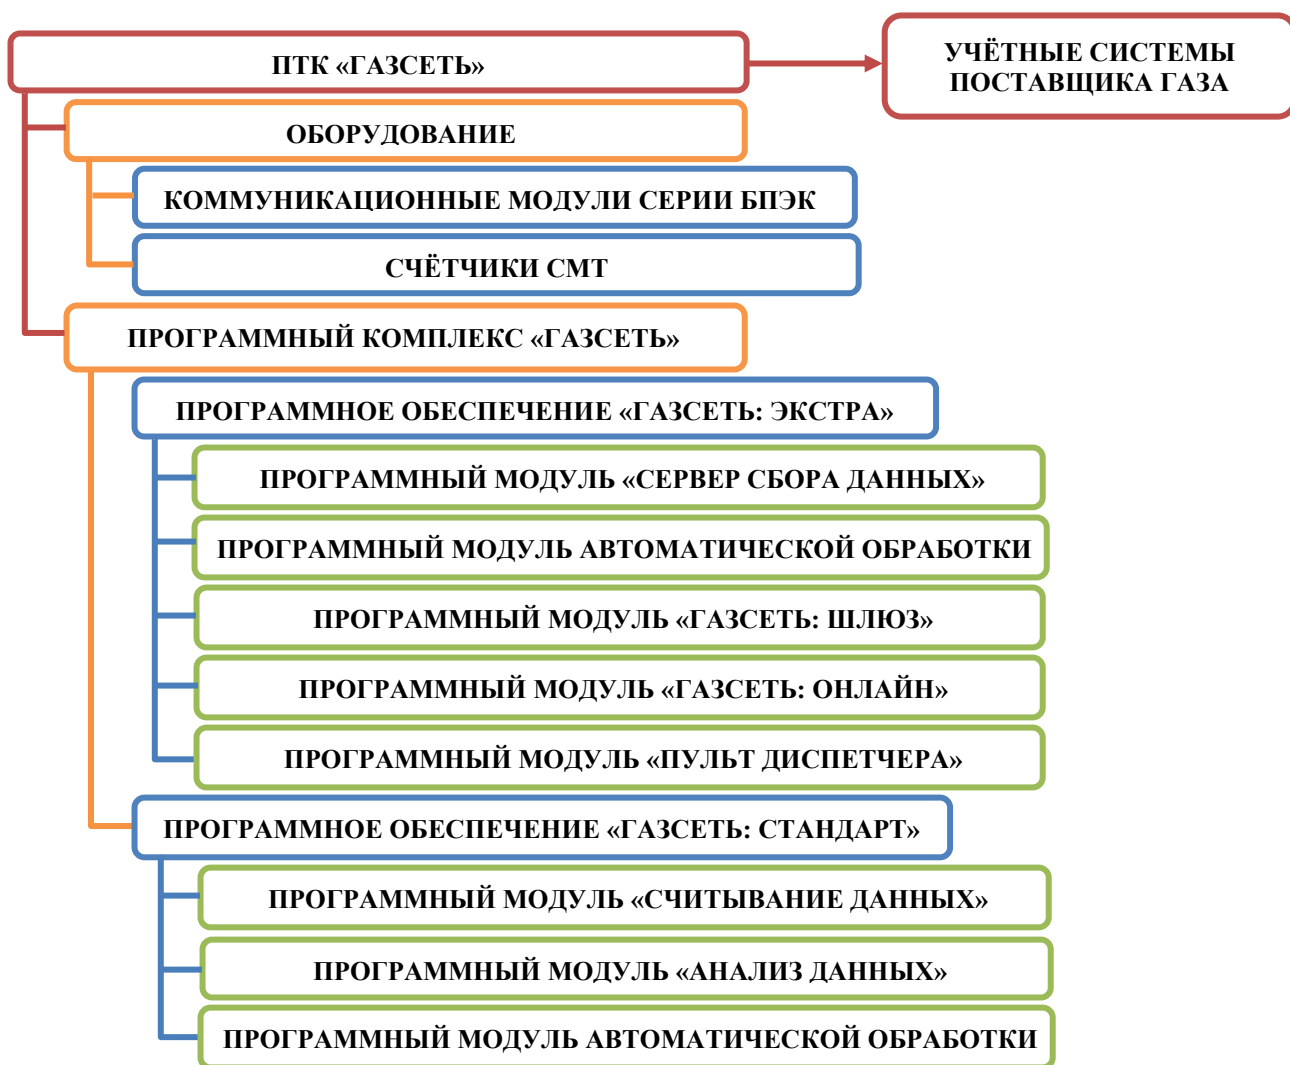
ПТК «ГАЗСЕТЬ»

УЧЁТНЫЕ СИСТЕМЫ ПОСТАВЩИКА ГАЗА

ОБОРУДОВАНИЕ

КОММУНИКАЦИОННЫЕ МОДУЛИ СЕРИИ БПЭК

СЧЁТЧИКИ СМТ

ПРОГРАММНЫЙ КОМПЛЕКС «ГАЗСЕТЬ»

ПРОГРАММНОЕ ОБЕСПЕЧЕНИЕ «ГАЗСЕТЬ: ЭКСТРА»

ПРОГРАММНЫЙ МОДУЛЬ «СЕРВЕР СБОРА ДАННЫХ»

ПРОГРАММНЫЙ МОДУЛЬ АВТОМАТИЧЕСКОЙ ОБРАБОТКИ

ПРОГРАММНЫЙ МОДУЛЬ «ГАЗСЕТЬ: ШЛЮЗ»

ПРОГРАММНЫЙ МОДУЛЬ «ГАЗСЕТЬ: ОНЛАЙН»

ПРОГРАММНЫЙ МОДУЛЬ «ПУЛЬТ ДИСПЕТЧЕРА»

ПРОГРАММНОЕ ОБЕСПЕЧЕНИЕ «ГАЗСЕТЬ: СТАНДАРТ»

ПРОГРАММНЫЙ МОДУЛЬ «СЧИТЫВАНИЕ ДАННЫХ»

ПРОГРАММНЫЙ МОДУЛЬ «АНАЛИЗ ДАННЫХ»

ПРОГРАММНЫЙ МОДУЛЬ АВТОМАТИЧЕСКОЙ ОБРАБОТКИ